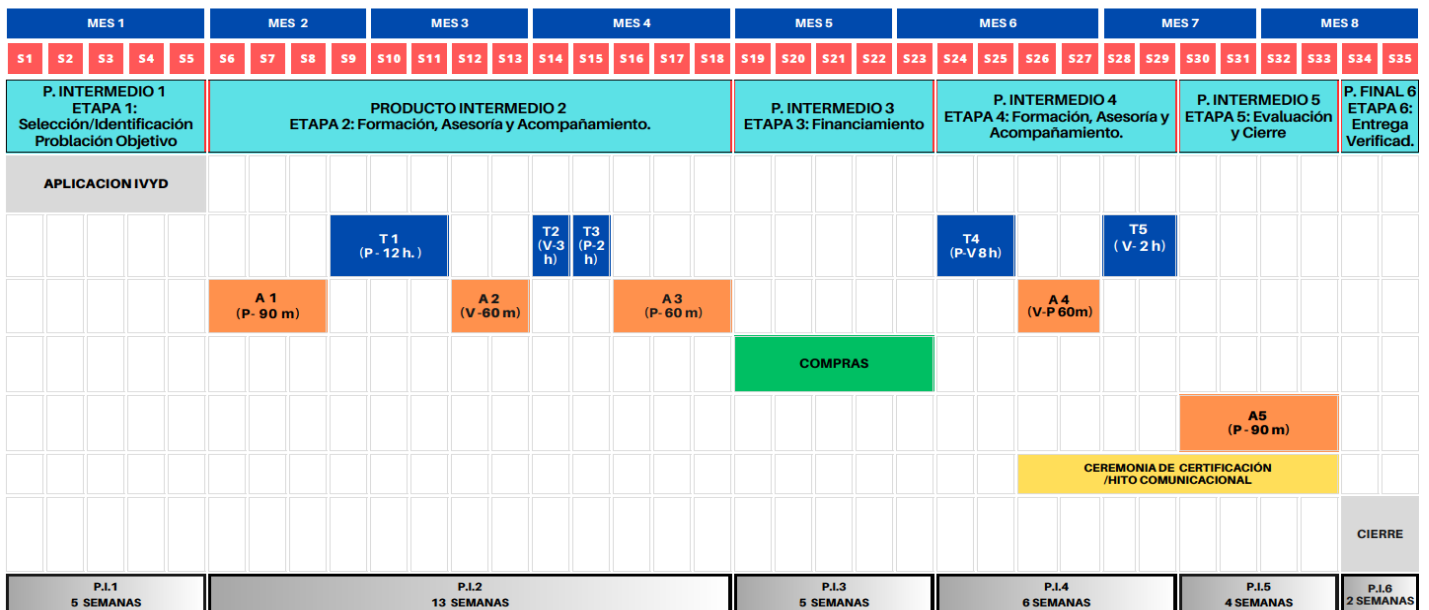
| MES 1 | | | | | MES 2 | | | | MES 3 | | | | MES 4 | | | | | MES 5 | | | | | MES 6 | | | | | MES 7 | | | MES 8 | | | |
|---|---|---|---|---|---|---|---|---|---|---|---|---|---|---|---|---|---|---|---|---|---|---|---|---|---|---|---|---|---|---|---|---|---|---|
| S1 | S2 | S3 | S4 | S5 | S6 | S7 | S8 | S9 | S10 | S11 | S12 | S13 | S14 | S15 | S16 | S17 | S18 | S19 | S20 | S21 | S22 | S23 | S24 | S25 | S26 | S27 | S28 | S29 | S30 | S31 | S32 | S33 | S34 | S35 |

P. INTERMEDIO 1
ETAPA 1: Selección/Identificación Problación Objetivo

PRODUCTO INTERMEDIO 2
ETAPA 2: Formación, Asesoría y Acompañamiento.

P. INTERMEDIO 3
ETAPA 3: Financiamiento

P. INTERMEDIO 4
ETAPA 4: Formación, Asesoría y Acompañamiento.

P. INTERMEDIO 5
ETAPA 5: Evaluación y Cierre

P. FINAL 6
ETAPA 6: Entrega Verificad.

APLICACION IVYD

T 1
(P - 12 h.)

T2
(V-3 h)

T3
(P-2 h)

T4
(P-V 8 h)

T5
( V- 2 h)

A 1
(P- 90 m)

A 2
(V-60 m)

A 3
(P- 60 m)

A 4
(V-P 60m)

COMPRAS

A5
(P - 90 m)

CEREMONIA DE CERTIFICACIÓN
/HITO COMUNICACIONAL

CIERRE

P.I.1
5 SEMANAS

P.I.2
13 SEMANAS

P.I.3
5 SEMANAS

P.I.4
6 SEMANAS

P.I.5
4 SEMANAS

P.I.6
2 SEMANAS